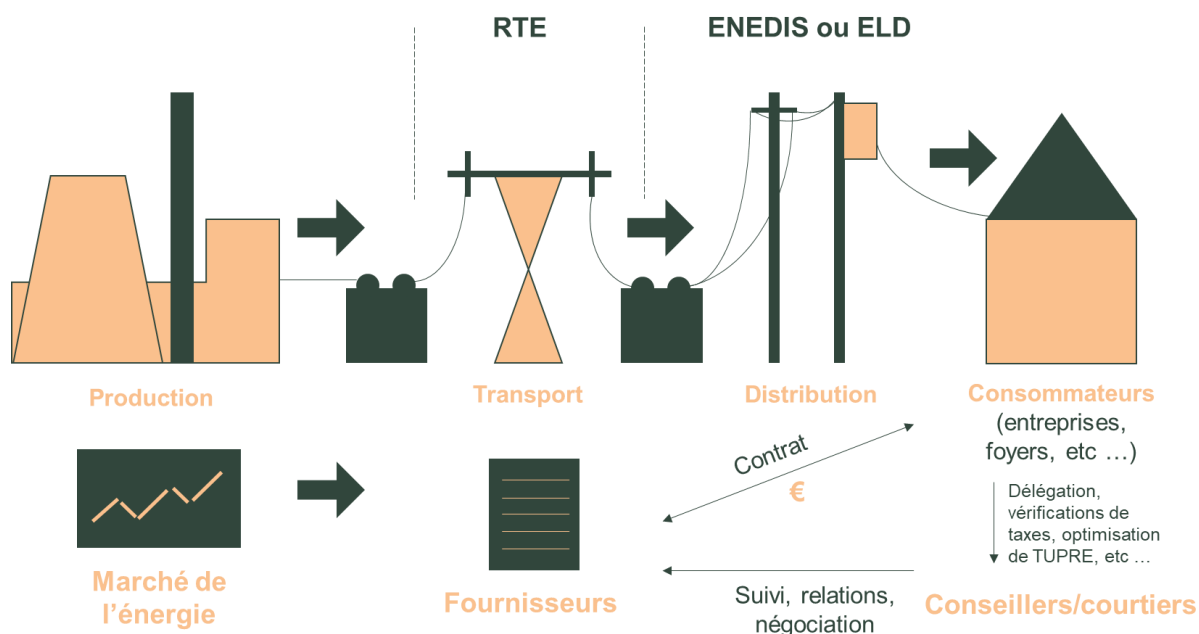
RTE

ENEDIS ou ELD

Production

Transport

Distribution

Consommateurs (entreprises, foyers, etc …)

Contrat

€

Délégation, vérifications de taxes, optimisation de TUPRE, etc …

Marché de l'énergie

Fournisseurs

Suivi, relations, négociation

Conseillers/courtiers